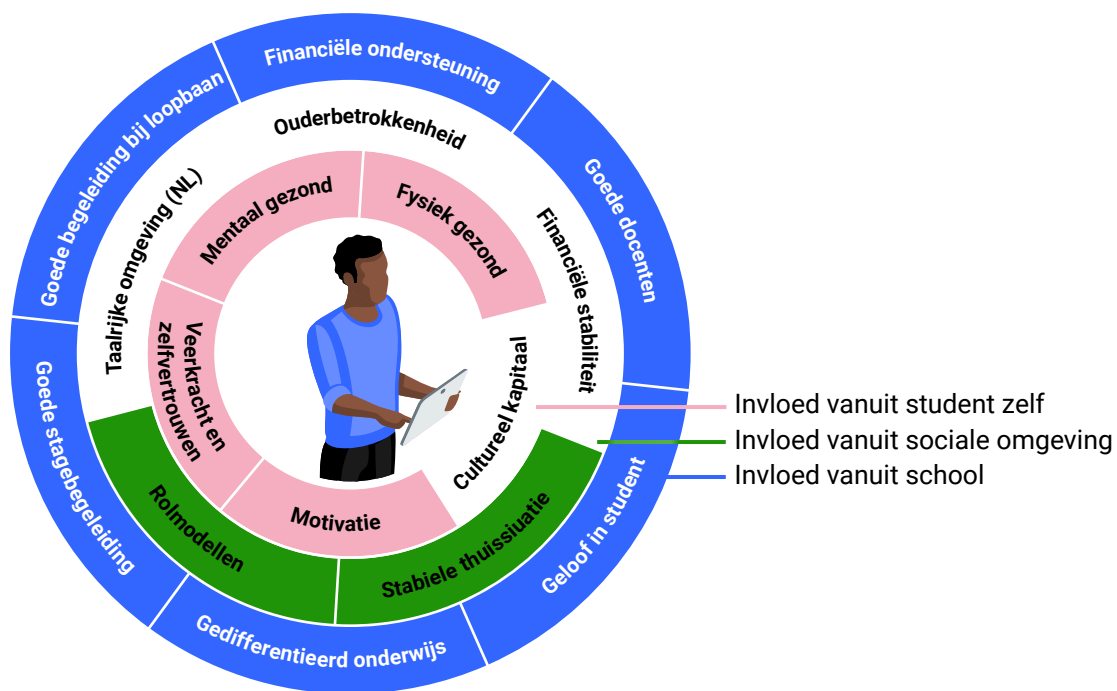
Financiële ondersteuning
Goede docenten
Geloof in student
Gedifferentieerd onderwijs
Goede stagebegeleiding
Goede begeleiding bij loopbaan

Ouderbetrokkenheid
Financiële stabiliteit
Cultureel kapitaal
Stabiele thuissituatie
Rolmodellen
Taalrijke omgeving (NL)

Mentaal gezond
Fysiek gezond
Motivatie
Veerkracht en zelfvertrouwen

Invloed vanuit student zelf
Invloed vanuit sociale omgeving
Invloed vanuit school